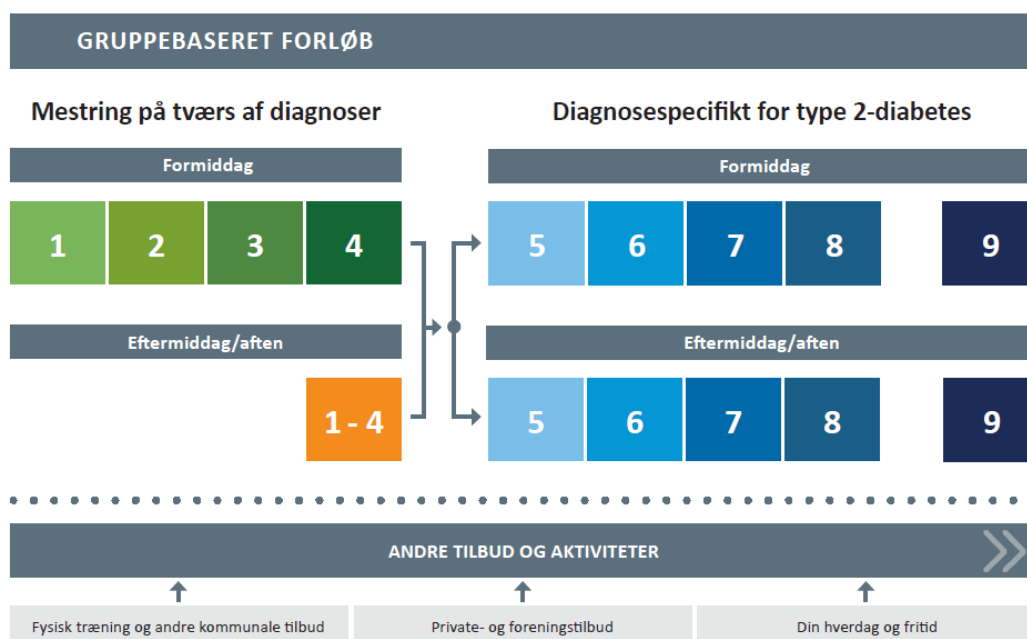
GRUPPEBASERET FORLØB

Mestring på tværs af diagnoser

Formiddag

1 2 3 4

Eftermiddag/aften

1 - 4

Diagnosespecifikt for type 2-diabetes

Formiddag

5 6 7 8 9

Eftermiddag/aften

5 6 7 8 9

ANDRE TILBUD OG AKTIVITETER

Fysisk træning og andre kommunale tilbud

Private- og foreningstilbud

Din hverdag og fritid